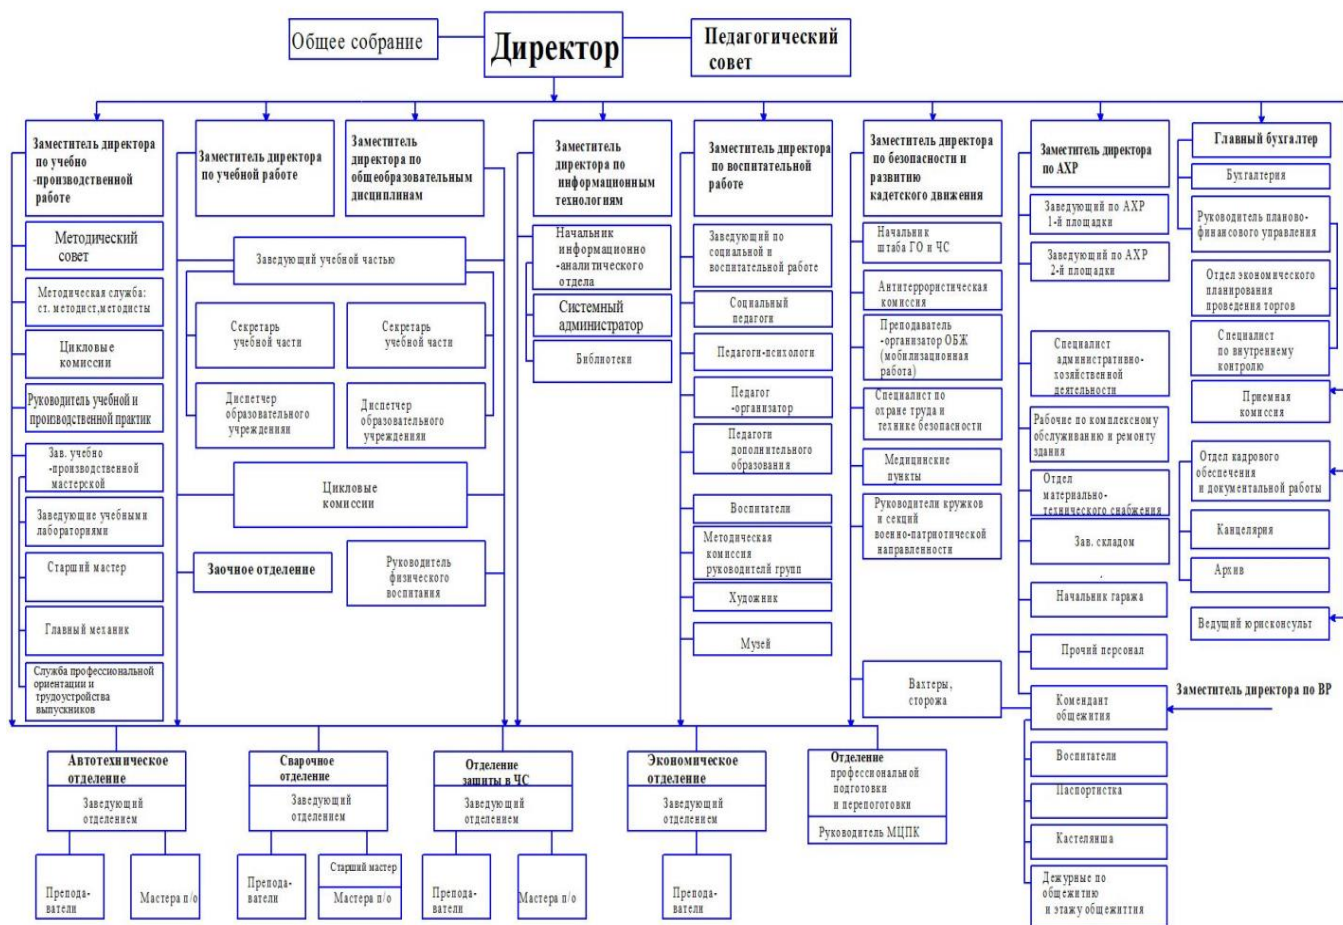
Общее собрание

Директор

Педагогический совет

Заместитель директора по учебно -производственной работе

Методический совет

Методическая служба: ст. методист,методисты

Цикловые комиссии

Руководитель учебной и производственной практик

Зав. учебно -производственной мастерской

Заведующие учебными лабораториями

Старший мастер

Главный механик

Служба профессиональной ориентации и трудоустройства выпускников

Заместитель директора по учебной работе

Заведующий учебной частью

Секретарь учебной части

Секретарь учебной части

Диспетчер образовательного учреждения

Диспетчер образовательного учреждения

Цикловые комиссии

Заочное отделение

Руководитель физического воспитания

Заместитель директора по общеобразовательным дисциплинам

Заместитель директора по информационным технологиям

Начальник информационно -аналитического отдела

Системный администратор

Библиотеки

Заместитель директора по воспитательной работе

Заведующий по социальной и воспитательной работе

Социальный педагог

Педагоги-психологи

Педагог -организатор

Педагоги дополнительного образования

Воспитатели

Методическая комиссия руководителей групп

Художник

Музей

Заместитель директора по безопасности и развитию кадетского движения

Начальник штаба ГО и ЧС

Антитеррористическая комиссия

Преподаватель -организатор ОБЖ (мобилизационная работа)

Специалист по охране труда и технике безопасности

Медицинские пункты

Руководители кружков и секций военно-патриотической направленности

Вахтеры, сторожа

Заместитель директора по АХР

Заведующий по АХР 1-й площадки

Заведующий по АХР 2-й площадки

Специалист административно-хозяйственной деятельности

Рабочие по комплексному обслуживанию и ремонту здания

Отдел материально-технического снабжения

Зав. складом

Начальник гаража

Прочий персонал

Комендант общежития

Воспитатели

Паспортистка

Кастелянша

Дежурные по общежитию и этажу общежития

Заместитель директора по ВР

Главный бухгалтер

Бухгалтерия

Руководитель планово-финансового управления

Отдел экономического планирования проведения торгов

Специалист по внутреннему контролю

Приемная комиссия

Отдел кадрового обеспечения и документальной работы

Канцелярия

Архив

Ведущий юрисконсульт

Автотехническое отделение

Заведующий отделением

Преподаватели

Мастера п/о

Сварочное отделение

Заведующий отделением

Преподаватели

Старший мастер

Мастера п/о

Отделение защиты в ЧС

Заведующий отделением

Преподаватели

Мастера п/о

Экономическое отделение

Заведующий отделением

Преподаватели

Отделение профессиональной подготовки и переподготовки

Руководитель МЦПК